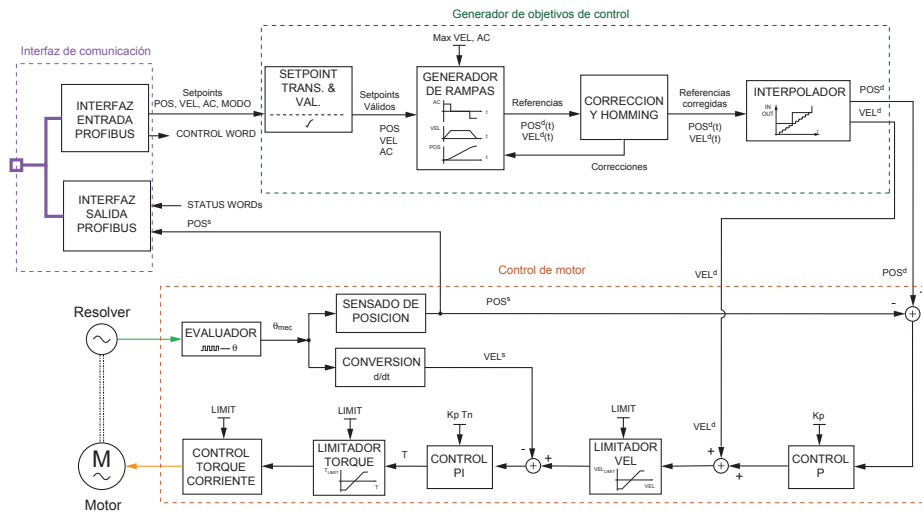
Generador de objetivos de control

Interfaz de comunicación

Max VEL, AC

INTERFAZ ENTRADA PROFIBUS

Setpoints POS, VEL, AC, MODO

CONTROL WORD

SETPOINT TRANS. & VAL.

Setpoints Válidos

POS VEL AC

GENERADOR DE RAMPAS

AC

VEL

POS

t

t

t

Referencias

$POS^d(t)$
$VEL^d(t)$

CORRECCION Y HOMMING

Correcciones

Referencias corregidas

$POS^d(t)$
$VEL^d(t)$

INTERPOLADOR

IN

OUT

t

$POS^d$

$VEL^d$

INTERFAZ SALIDA PROFIBUS

STATUS WORDs

$POS^s$

Control de motor

$VEL^d$

$POS^d$

Resolver

EVALUADOR

θ

$\theta_{mec}$

SENSADO DE POSICION

$POS^s$

-

+

CONVERSION d/dt

$VEL^s$

LIMIT

LIMIT

Kp Tn

LIMIT

$VEL^d$

Kp

CONTROL TORQUE CORRIENTE

LIMITADOR TORQUE

$T_{LIMIT}$

T

T

CONTROL PI

-

+

LIMITADOR VEL

$VEL_{LIMIT}$

VEL

+

+

CONTROL P

M

Motor